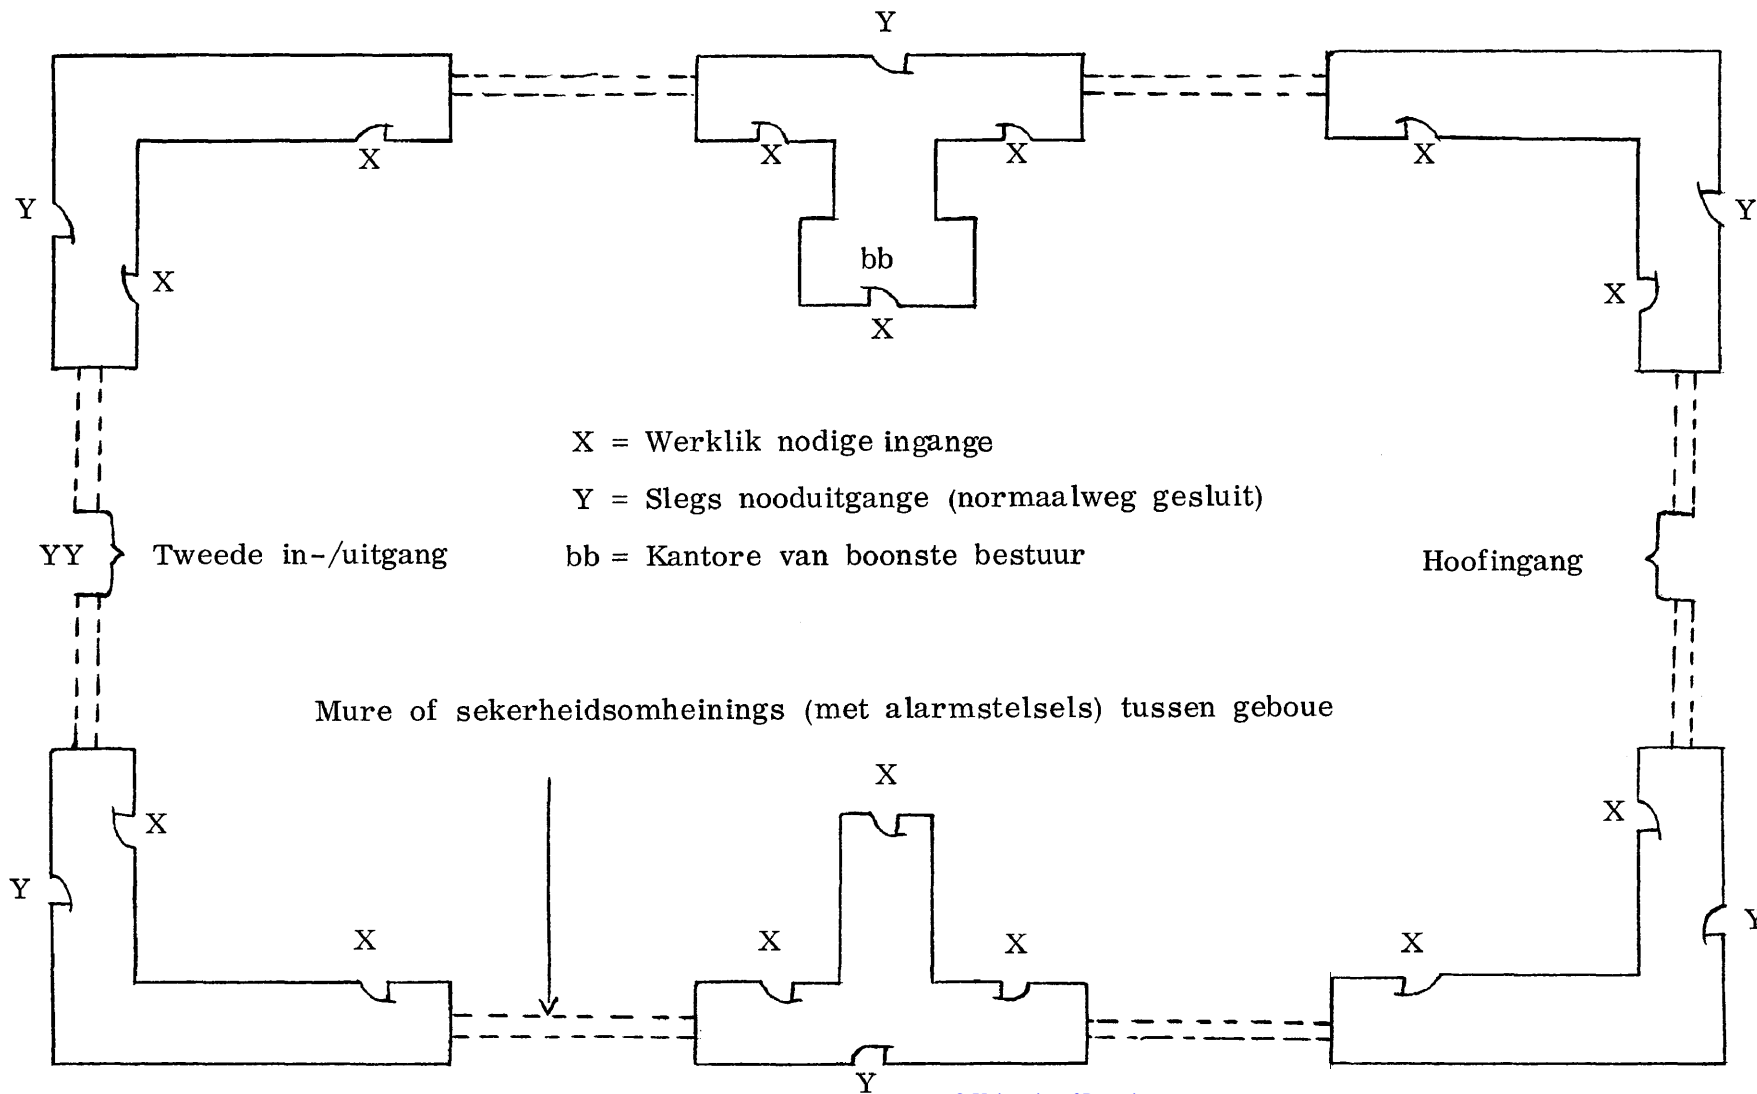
Y

X

X

X

Y

X

Y

bb

X

X

X

X = Werklik nodige ingange

Y = Slegs nooduitgange (normaalweg gesluit)

YY Tweede in-/uitgang

bb = Kantore van boonste bestuur

Hoofingang

Mure of sekerheidsomheinings (met alarmstelsels) tussen geboue

X

X

X

Y

X

X

X

X

Y

X

Y